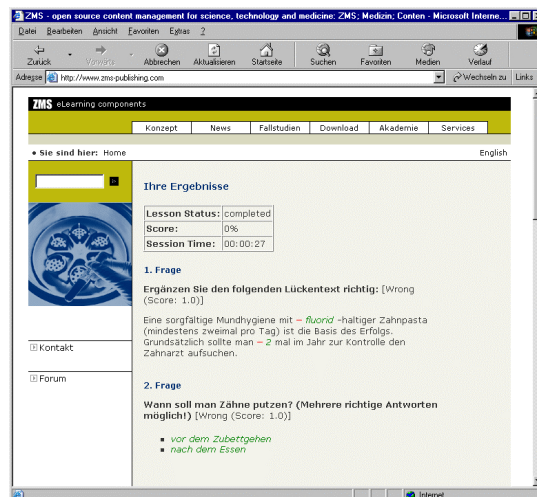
ZMS - open source content management for science, technology and medicine: ZMS; Medizin; Conten - Microsoft Interne...

Datei Bearbeiten Ansicht Favoriten Extras ?

Zurück Vorwärts Abbrechen Aktualisieren Startseite Suchen Favoriten Medien Verlauf

Adresse http://www.zms-publishing.com Wechseln zu Links

ZMS eLearning components

Konzept News Fallstudien Download Akademie Services

• Sie sind hier: Home

English

Ihre Ergebnisse

| Lesson Status: | completed |
|---|---|
| Score: | 0% |
| Session Time: | 00:00:27 |

1. Frage

Ergänzen Sie den folgenden Lückentext richtig: [Wrong (Score: 1.0)]

Eine sorgfältige Mundhygiene mit – fluorid -haltiger Zahnpasta (mindestens zweimal pro Tag) ist die Basis des Erfolgs. Grundsätzlich sollte man – 2 mal im Jahr zur Kontrolle den Zahnarzt aufsuchen.

Kontakt

Forum

2. Frage

Wann soll man Zähne putzen? (Mehrere richtige Antworten möglich!) [Wrong (Score: 1.0)]

▪ vor dem Zubettgehen
▪ nach dem Essen

Internet